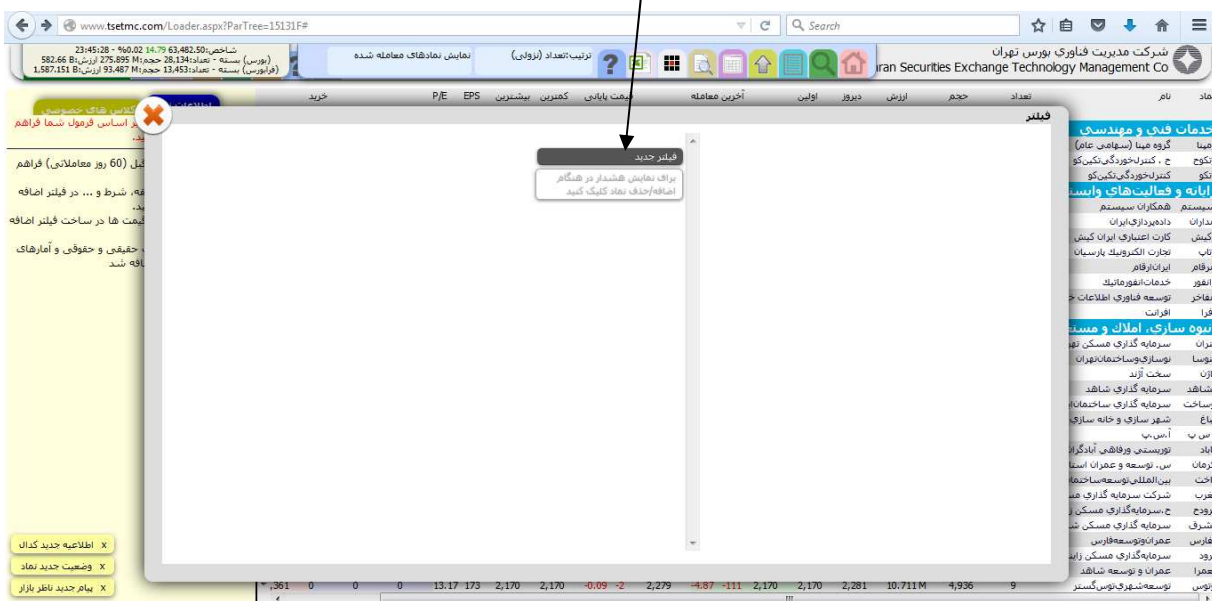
www.tsetmc.com/Loader.aspx?ParTree=15131F#

Search

شاخص: 63,482.50 14.79 %0.02 - 23:45:28
(بورس) بسته - تعداد:28,134 حجم:275.895 M ارزش:582.66 B
(فرابورس) بسته - تعداد:13,453 حجم:93.487 M ارزش:1,587.151 B

نمایش نمادهای معامله شده

ترتیب:تعداد (نزولی)

شرکت مدیریت فناوری بورس تهران
ran Securities Exchange Technology Management Co

نماد | نام | تعداد | حجم | ارزش | دیروز | اولین | آخرین معامله | قیمت پایانی | کمترین | بیشترین | EPS | P/E | خرید

فیلتر

فیلتر جدید

برای نمایش هشدار در هنگام اضافه/حذف نماد کلیک کنید

خدمات فني و مهندسي
مينا گروه مينا (سهامي عام)
تكوح ح . كنترل‌خوردگي‌تكين‌كو
تكو كنترل‌خوردگي‌تكين‌كو
رايانه و فعاليت‌هاي وابسته
سيستم همكاران سيستم
مداران داده‌پردازي‌ايران
كيش كارت اعتباري ايران كيش
تاپ تجارت الكترونيك پارسيان
رقام ايران‌ارقام
انفور خدمات‌انفورماتيك
مفاخر توسعه فناوري اطلاعات خ
فرا افرانت
انبوه سازي، املاك و مستغ
تهران سرمايه گذاري مسكن تهر
نوسا نوسازي‌وساختمان‌تهران
آژن سخت آژند
شاهد سرمايه گذاري شاهد
ساخت سرمايه گذاري ساختمان
باغ شهر سازي و خانه سازي
س ب آ.س.پ
آباد توريستي ورفاهي آبادگرا
كرمان س. توسعه و عمران است
اخت بين‌المللي‌توسعه‌ساختما
غرب شركت سرمايه گذاري مس
روح ح.سرمايه‌گذاري مسكن
شرق سرمايه گذاري مسكن ش
فارس عمران‌وتوسعه‌فارس
رود سرمايه‌گذاري مسكن زاين
عمرا عمران و توسعه شاهد
وس توسعه‌شهري‌توس‌گستر

361 0 0 0 13.17 173 2,170 2,170 -0.09 -2 2,279 -4.87 -111 2,170 2,170 2,281 10.711 M 4,936 9

اطلاعات كلاس هاي خصوصي
بر اساس فرمول شما فراهم
قبل (60 روز معاملاتي) فراهم
قه، شرط و ... در فيلتر اضافه
قيمت ها در ساخت فيلتر اضافه
حقيقي و حقوقي و آمارهاي
افه شد

x اطلاعيه جديد كدال
x وضعيت جديد نماد
x پيام جديد ناظر بازار